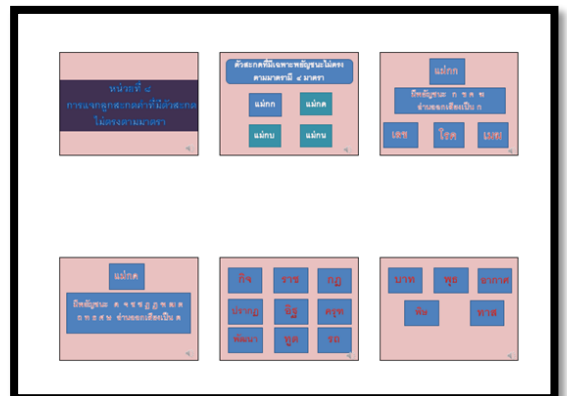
หน่วยที่ ๔ การสะกดคำที่มีตัวสะกดไม่ตรงตามมาตรา

ตัวสะกดที่มีเฉพาะพยัญชนะไม่ตรงตามมาตรามี ๔ มาตรา

แม่กก

แม่กด

แม่กบ

แม่กน

แม่กก

มีพยัญชนะ ก ข ค ฆ อ่านออกเสียงเป็น ก

เลข

โรค

เมฆ

แม่กด

มีพยัญชนะ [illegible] อ่านออกเสียงเป็น ด

กิจ

ราช

กฎ

ปรากฏ

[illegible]

ครุฑ

พัฒนา

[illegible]

รถ

บาท

พุธ

อากาศ

ทิศ

ทาส